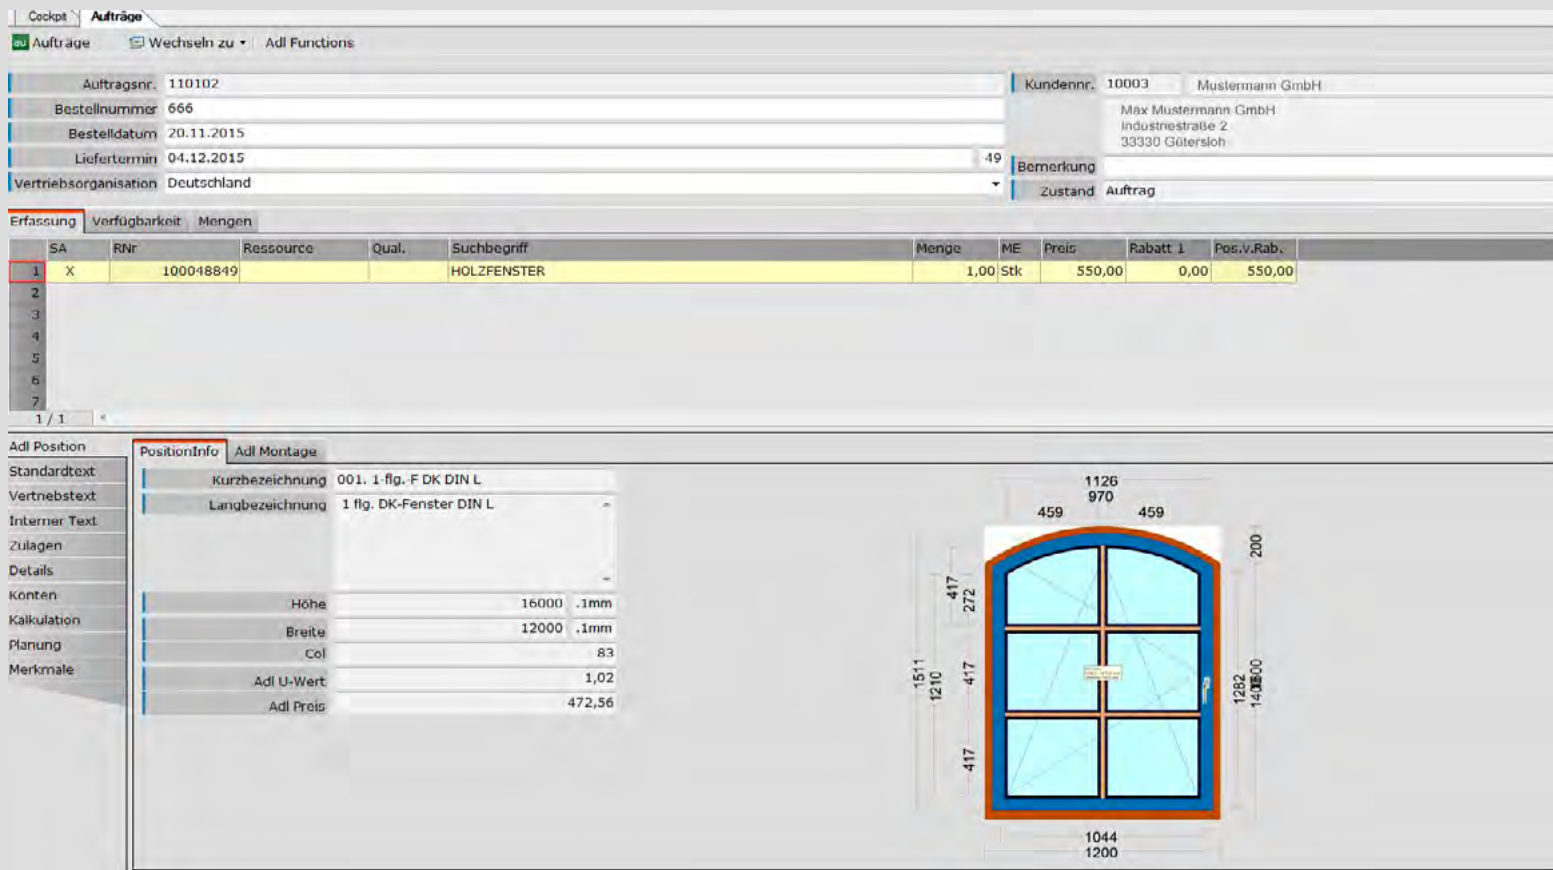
Cockpit Aufträge

Aufträge Wechseln zu Adl Functions

Auftragsnr. 110102
Bestellnummer 666
Bestelldatum 20.11.2015
Liefertermin 04.12.2015 49
Vertriebsorganisation Deutschland

Kundennr. 10003 Mustermann GmbH
Max Mustermann GmbH
Industriestraße 2
33330 Gütersloh
Bemerkung
Zustand Auftrag

Erfassung Verfügbarkeit Mengen

| | SA | RNr | Ressource | Qual. | Suchbegriff | Menge | ME | Preis | Rabatt 1 | Pos.v.Rab. |
|---|---|---|---|---|---|---|---|---|---|---|
| 1 | X | 100048849 | | | HOLZFENSTER | 1,00 | Stk | 550,00 | 0,00 | 550,00 |
| 2 | | | | | | | | | | |
| 3 | | | | | | | | | | |
| 4 | | | | | | | | | | |
| 5 | | | | | | | | | | |
| 6 | | | | | | | | | | |
| 7 | | | | | | | | | | |

1 / 1

Adl Position
Standardtext
Vertriebstext
Interner Text
Zulagen
Details
Konten
Kalkulation
Planung
Merkmale

PositionInfo Adl Montage

Kurzbezeichnung 001. 1-flg. F DK DIN L
Langbezeichnung 1 flg. DK-Fenster DIN L
Höhe 16000 .1mm
Breite 12000 .1mm
Col 83
Adl U-Wert 1,02
Adl Preis 472,56

1126
970
459 459
200
417
272
417
417
1511
1210
1282
1400
1044
1200